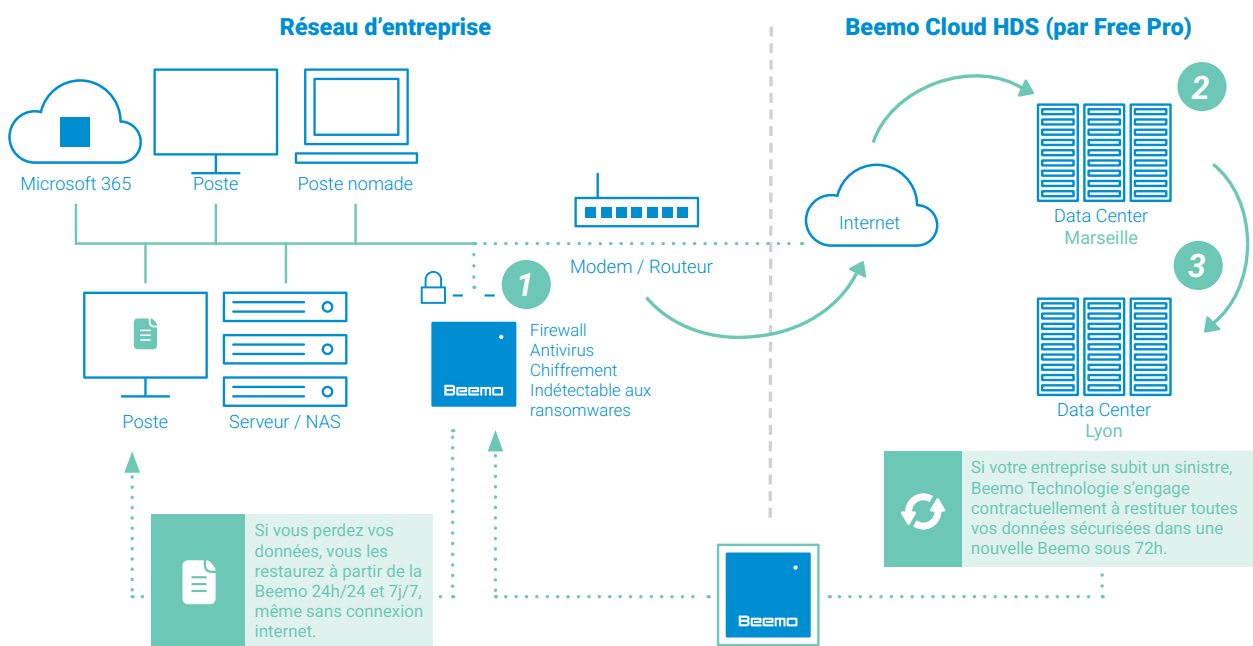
Réseau d'entreprise

Beemo Cloud HDS (par Free Pro)

Microsoft 365

Poste

Poste nomade

Modem / Routeur

Internet

2

Data Center
Marseille

3

Data Center
Lyon

1

Firewall
Antivirus
Chiffrement
Indétectable aux ransomwares

Beemo

Poste

Serveur / NAS

Si votre entreprise subit un sinistre, Beemo Technologie s'engage contractuellement à restituer toutes vos données sécurisées dans une nouvelle Beemo sous 72h.

Si vous perdez vos données, vous les restaurez à partir de la Beemo 24h/24 et 7j/7, même sans connexion internet.

Beemo